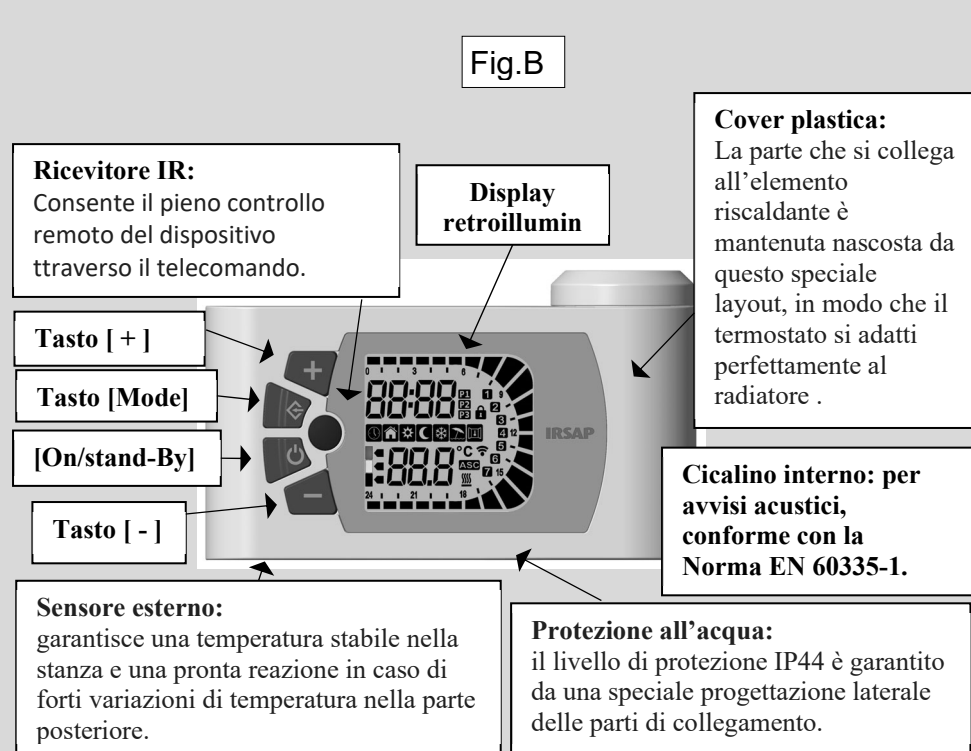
Fig.B

Ricevitore IR:
Consente il pieno controllo remoto del dispositivo ttraverso il telecomando.

Display retroillumin

Cover plastica:
La parte che si collega all'elemento riscaldante è mantenuta nascosta da questo speciale layout, in modo che il termostato si adatti perfettamente al radiatore .

Tasto [ + ]

Tasto [Mode]

[On/stand-By]

Tasto [ - ]

88:88
P1 P2 P3
88.8
°C
ASC
0 3 6 9 12 15 18 21 24
1 2 3 4 5 6 7
IRSAP

Cicalino interno: per avvisi acustici, conforme con la Norma EN 60335-1.

Sensore esterno:
garantisce una temperatura stabile nella stanza e una pronta reazione in caso di forti variazioni di temperatura nella parte posteriore.

Protezione all'acqua:
il livello di protezione IP44 è garantito da una speciale progettazione laterale delle parti di collegamento.